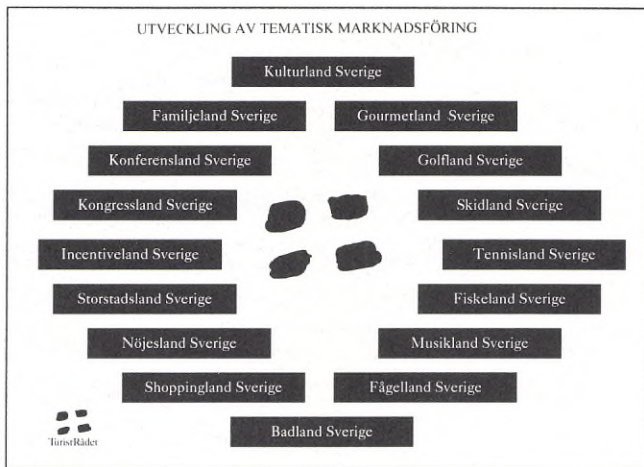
UTVECKLING AV TEMATISK MARKNADSFÖRING

Kulturland Sverige

Familjeland Sverige

Gourmetland Sverige

Konferensland Sverige

Golfland Sverige

Kongressland Sverige

Skidland Sverige

Incentiveland Sverige

Tennisland Sverige

Storstadsland Sverige

Fiskeland Sverige

Nöjesland Sverige

Musikland Sverige

Shoppingland Sverige

Fågelland Sverige

Badland Sverige

TuristRådet